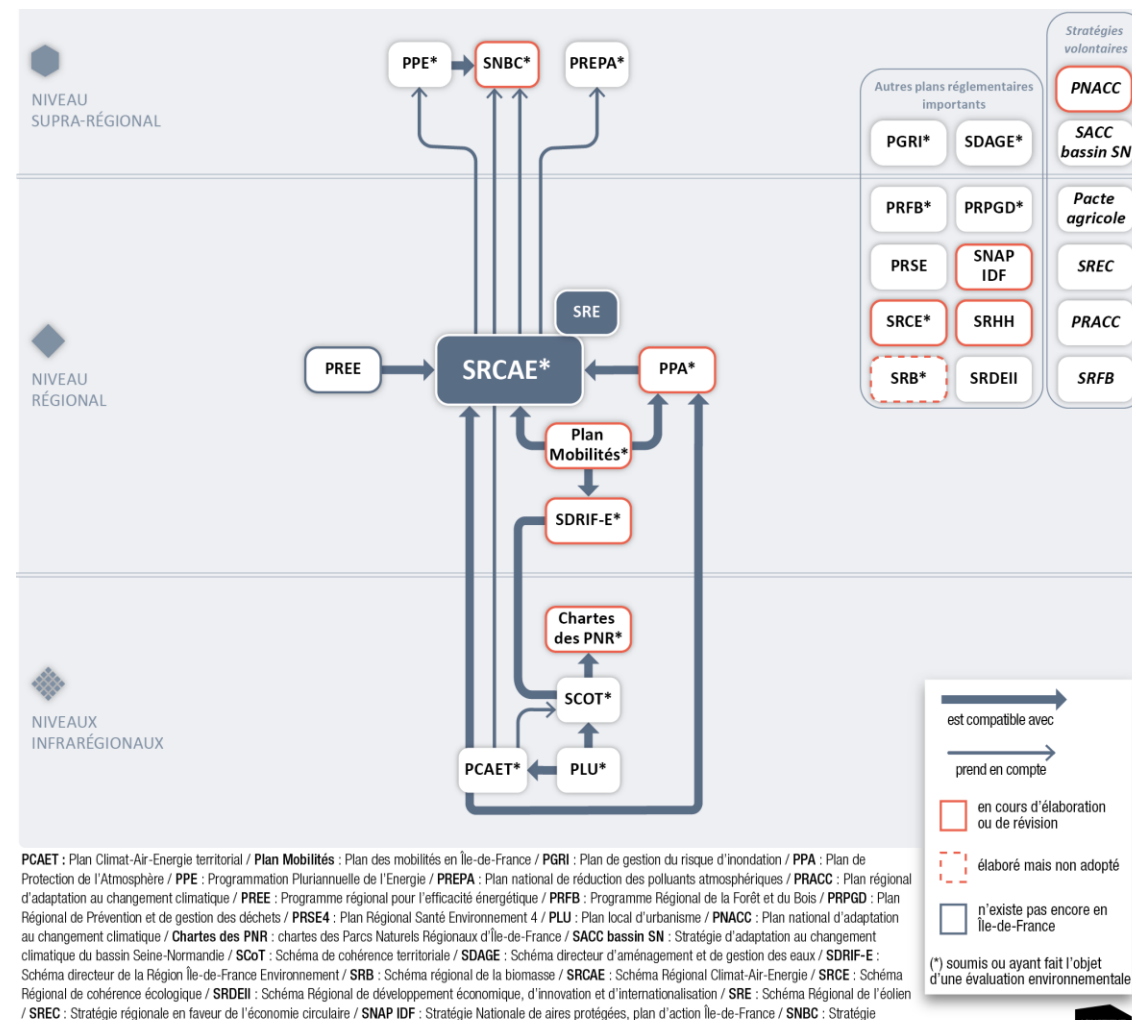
NIVEAU SUPRA-RÉGIONAL

PPE* SNBC* PREPA*

NIVEAU RÉGIONAL

PREE SRCAE* PPA*

SRE

Plan Mobilités*

SDRIF-E*

NIVEAUX INFRARÉGIONAUX

Chartes des PNR*

SCOT*

PCAET* PLU*

Autres plans réglementaires importants

PGRI* SDAGE*

PRFB* PRPGD*

PRSE SNAP IDF

SRCE* SRHH

SRB* SRDEII

Stratégies volontaires

PNACC

SACC bassin SN

Pacte agricole

SREC

PRACC

SRFB

est compatible avec

prend en compte

en cours d'élaboration ou de révision

élaboré mais non adopté

n'existe pas encore en Île-de-France

(*) soumis ou ayant fait l'objet d'une évaluation environnementale

PCAET : Plan Climat-Air-Energie territorial / Plan Mobilités : Plan des mobilités en Île-de-France / PGRI : Plan de gestion du risque d'inondation / PPA : Plan de Protection de l'Atmosphère / PPE : Programmation Pluriannuelle de l'Energie / PREPA : Plan national de réduction des polluants atmosphériques / PRACC : Plan régional d'adaptation au changement climatique / PREE : Programme régional pour l'efficacité énergétique / PRFB : Programme Régional de la Forêt et du Bois / PRPGD : Plan Régional de Prévention et de gestion des déchets / PRSE4 : Plan Régional Santé Environnement 4 / PLU : Plan local d'urbanisme / PNACC : Plan national d'adaptation au changement climatique / Chartes des PNR : chartes des Parcs Naturels Régionaux d'Île-de-France / SACC bassin SN : Stratégie d'adaptation au changement climatique du bassin Seine-Normandie / SCoT : Schéma de cohérence territoriale / SDAGE : Schéma directeur d'aménagement et de gestion des eaux / SDRIF-E : Schéma directeur de la Région Île-de-France Environnement / SRB : Schéma régional de la biomasse / SRCAE : Schéma Régional Climat-Air-Energie / SRCE : Schéma Régional de cohérence écologique / SRDEII : Schéma Régional de développement économique, d'innovation et d'internationalisation / SRE : Schéma Régional de l'éolien / SREC : Stratégie régionale en faveur de l'économie circulaire / SNAP IDF : Stratégie Nationale de aires protégées, plan d'action Île-de-France / SNBC : Stratégie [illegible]